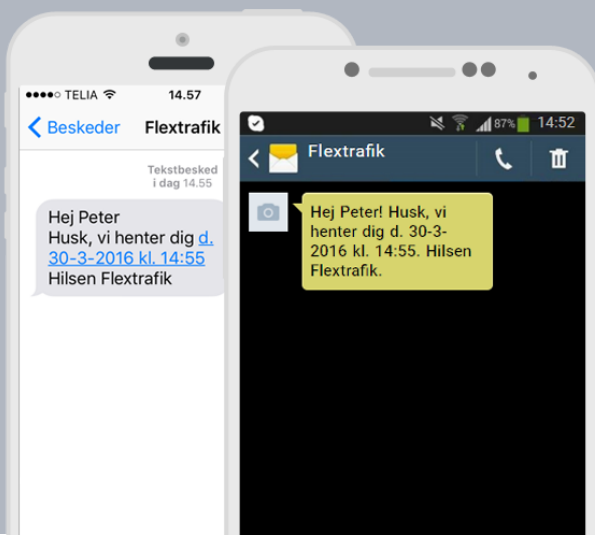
●●●●○ TELIA 14.57

< Beskeder Flextrafik

Tekstbesked
i dag 14.55

Hej Peter
Husk, vi henter dig d. 30-3-2016 kl. 14:55
Hilsen Flextrafik

87% 14:52

< Flextrafik

Hej Peter! Husk, vi henter dig d. 30-3-2016 kl. 14:55. Hilsen Flextrafik.